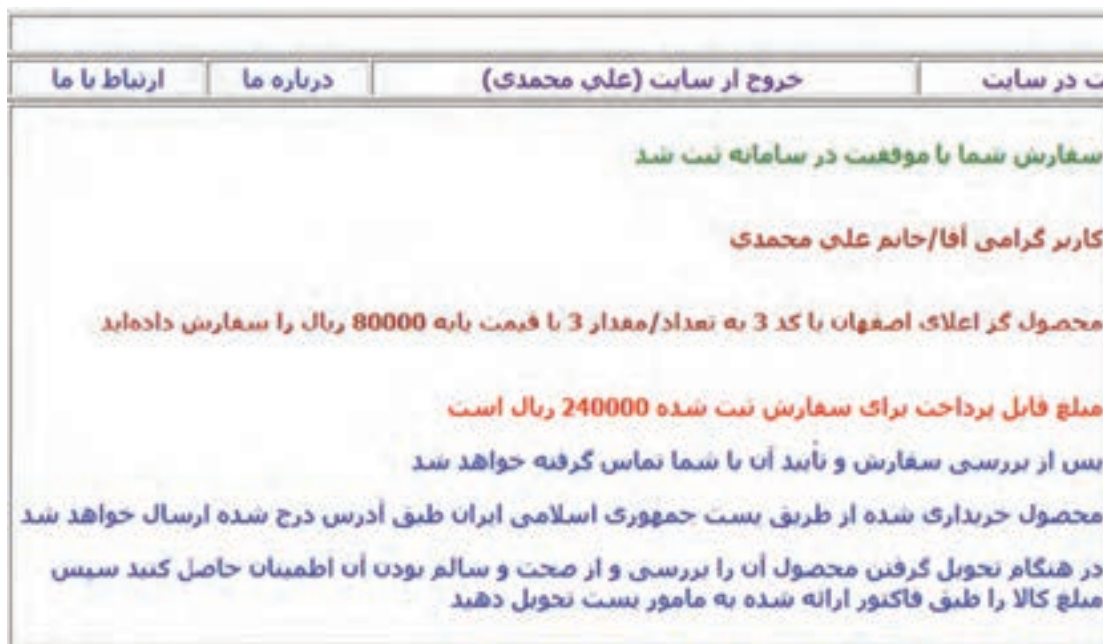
ارتباط با ما | درباره ما | خروج از سایت (علی محمدی) | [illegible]ت در سایت

سفارش شما با موفقیت در سامانه ثبت شد

کاربر گرامی آقا/خانم علی محمدی

محصول گز اعلای اصفهان با کد 3 به تعداد/مقدار 3 با قیمت پایه 80000 ریال را سفارش داده‌اید

مبلغ قابل پرداخت برای سفارش ثبت شده 240000 ریال است

پس از بررسی سفارش و تأیید آن با شما تماس گرفته خواهد شد

محصول خریداری شده از طریق پست جمهوری اسلامی ایران طبق آدرس درج شده ارسال خواهد شد

در هنگام تحویل گرفتن محصول آن را بررسی و از صحت و سالم بودن آن اطمینان حاصل کنید سپس مبلغ کالا را طبق فاکتور ارائه شده به مامور پست تحویل دهید